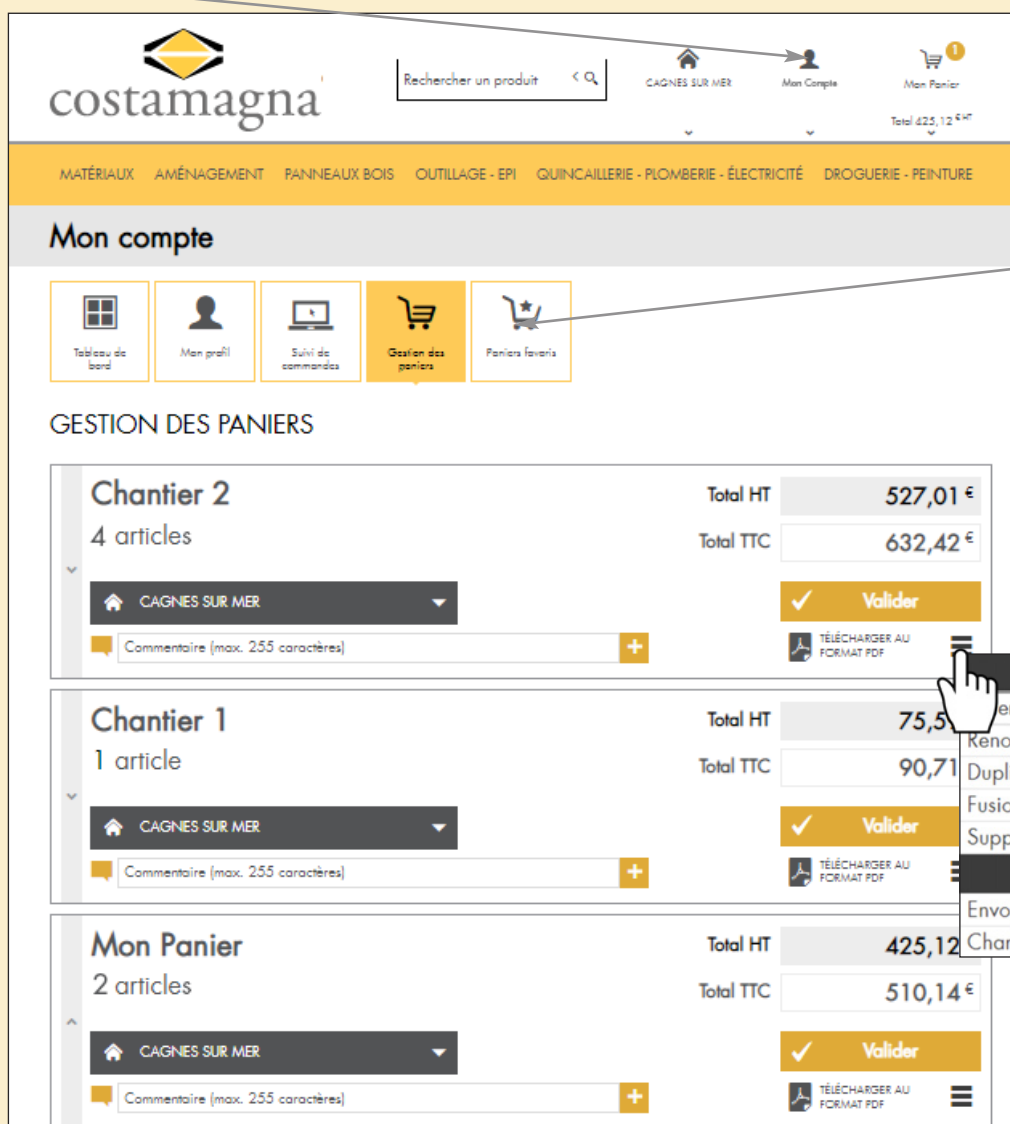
costamagna

Rechercher un produit

CAGNES SUR MER

Mon Compte

1
Mon Panier
Total 425,12 € HT

MATÉRIAUX AMÉNAGEMENT PANNEAUX BOIS OUTILLAGE - EPI QUINCAILLERIE - PLOMBERIE - ÉLECTRICITÉ DROGUERIE - PEINTURE

Mon compte

Tableau de bord
Mon profil
Suivi de commandes
Gestion des paniers
Paniers favoris

GESTION DES PANIERS

Chantier 2
4 articles
Total HT 527,01 €
Total TTC 632,42 €
CAGNES SUR MER
Valider
Commentaire (max. 255 caractères)
TÉLÉCHARGER AU FORMAT PDF

Chantier 1
1 article
Total HT 75,5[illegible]
Total TTC 90,71
CAGNES SUR MER
Valider
Commentaire (max. 255 caractères)
TÉLÉCHARGER AU FORMAT PDF

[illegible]er
Reno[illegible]
Dupl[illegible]
Fusio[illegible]
Supp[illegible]
Envo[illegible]
Char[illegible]

Mon Panier
2 articles
Total HT 425,12
Total TTC 510,14 €
CAGNES SUR MER
Valider
Commentaire (max. 255 caractères)
TÉLÉCHARGER AU FORMAT PDF